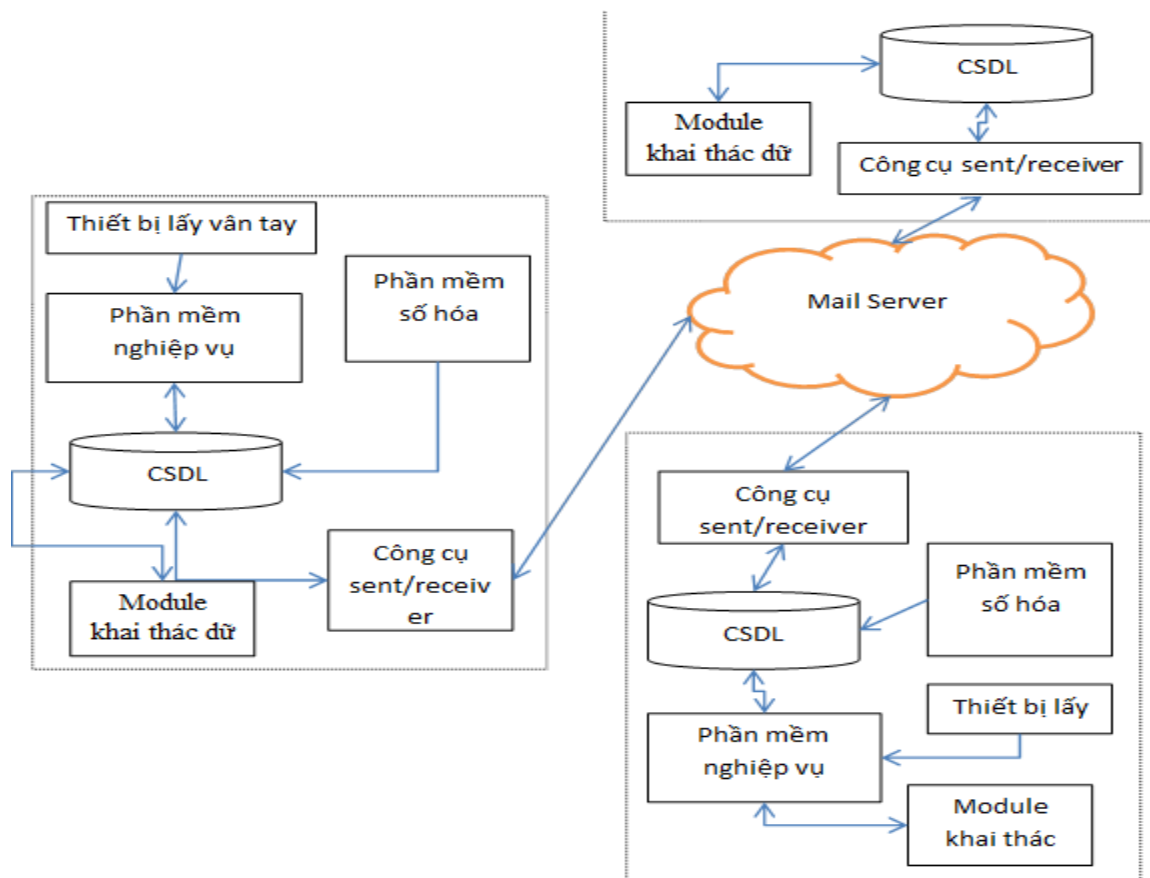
CSDL

Module khai thác dữ

Công cụ sent/receiver

Thiết bị lấy vân tay

Phần mềm nghiệp vụ

Phần mềm số hóa

CSDL

Module khai thác dữ

Công cụ sent/receiv er

Mail Server

Công cụ sent/receiver

Phần mềm số hóa

CSDL

Thiết bị lấy

Phần mềm nghiệp vụ

Module khai thác